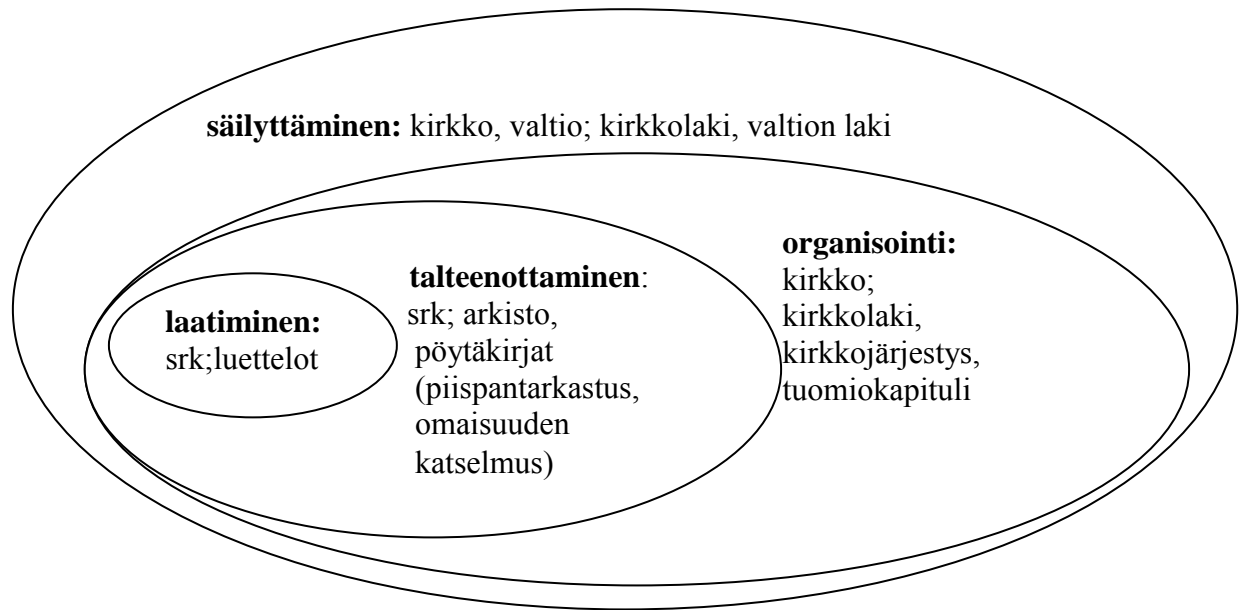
**säilyttäminen:** kirkko, valtio; kirkkolaki, valtion laki

**organisointi:** kirkko; kirkkolaki, kirkkojärjestys, tuomiokapituli

**talteenottaminen**: srk; arkisto, pöytäkirjat (piispantarkastus, omaisuuden katselmus)

**laatiminen:** srk;luettelot